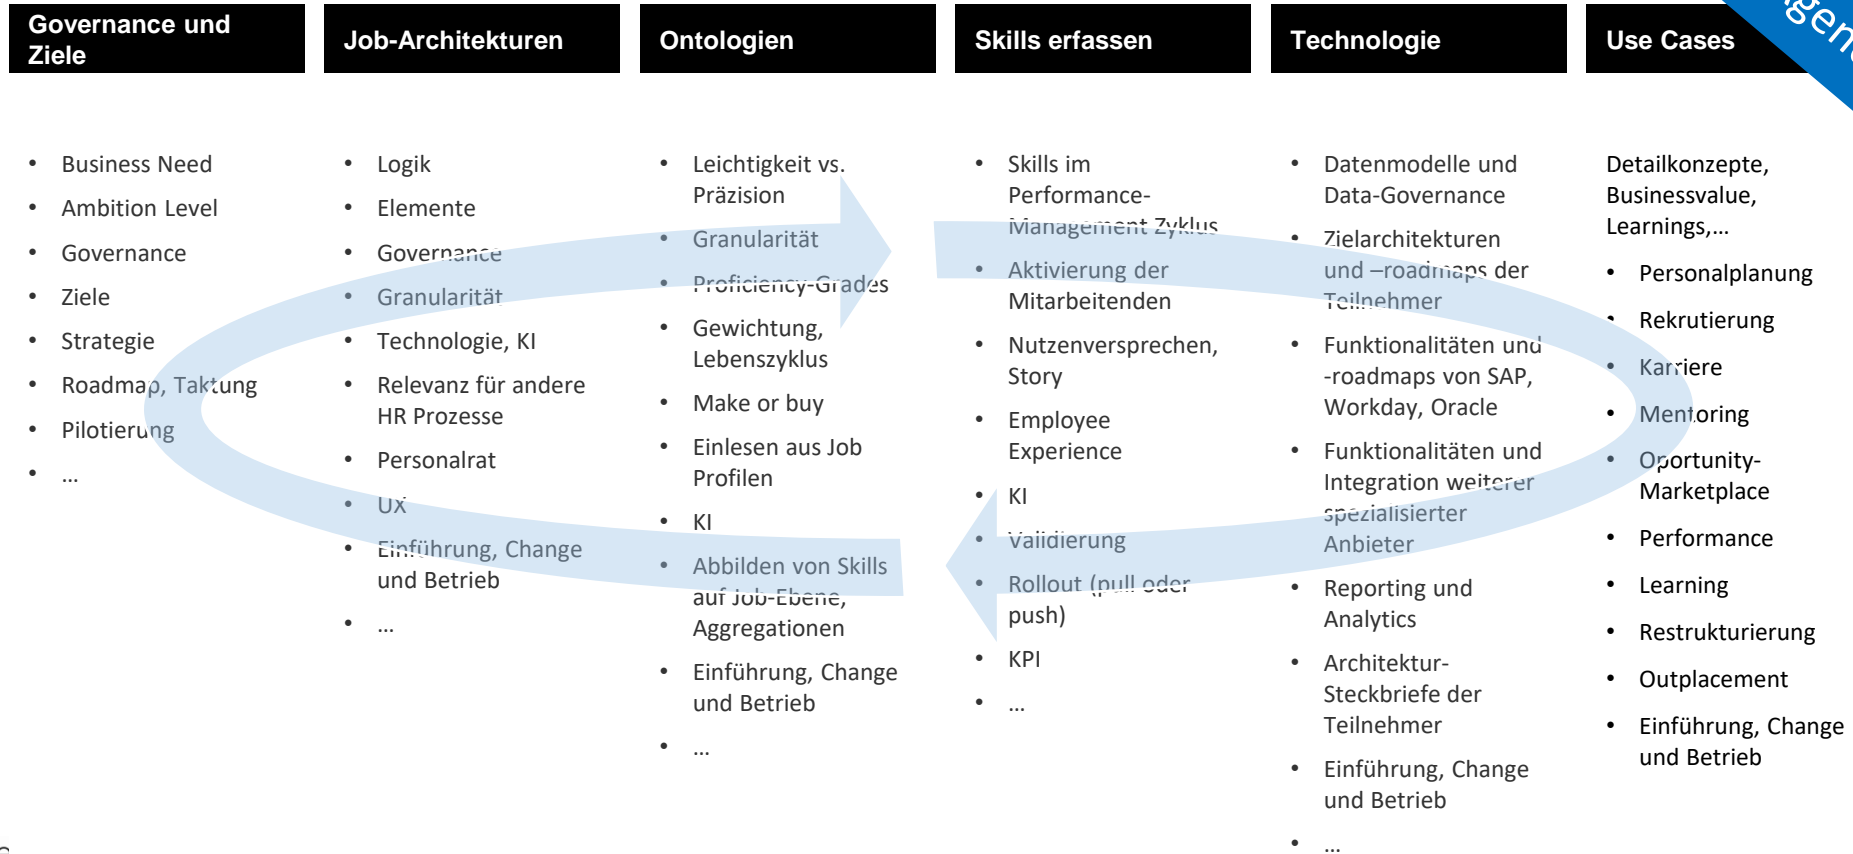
Governance und Ziele

- Business Need
- Ambition Level
- Governance
- Ziele
- Strategie
- Roadmap, Taktung
- Pilotierung
- …

Job-Architekturen

- Logik
- Elemente
- Governance
- Granularität
- Technologie, KI
- Relevanz für andere HR Prozesse
- Personalrat
- UX
- Einführung, Change und Betrieb
- …

Ontologien

- Leichtigkeit vs. Präzision
- Granularität
- Proficiency-Grades
- Gewichtung, Lebenszyklus
- Make or buy
- Einlesen aus Job Profilen
- KI
- Abbilden von Skills auf Job-Ebene, Aggregationen
- Einführung, Change und Betrieb
- …

Skills erfassen

- Skills im Performance-Management Zyklus
- Aktivierung der Mitarbeitenden
- Nutzenversprechen, Story
- Employee Experience
- KI
- Validierung
- Rollout (pull oder push)
- KPI
- …

Technologie

- Datenmodelle und Data-Governance
- Zielarchitekturen und –roadmaps der Teilnehmer
- Funktionalitäten und -roadmaps von SAP, Workday, Oracle
- Funktionalitäten und Integration weiterer spezialisierter Anbieter
- Reporting und Analytics
- Architektur-Steckbriefe der Teilnehmer
- Einführung, Change und Betrieb
- …

Use Cases

Detailkonzepte, Businessvalue, Learnings,…

- Personalplanung
- Rekrutierung
- Karriere
- Mentoring
- Oportunity-Marketplace
- Performance
- Learning
- Restrukturierung
- Outplacement
- Einführung, Change und Betrieb

gen